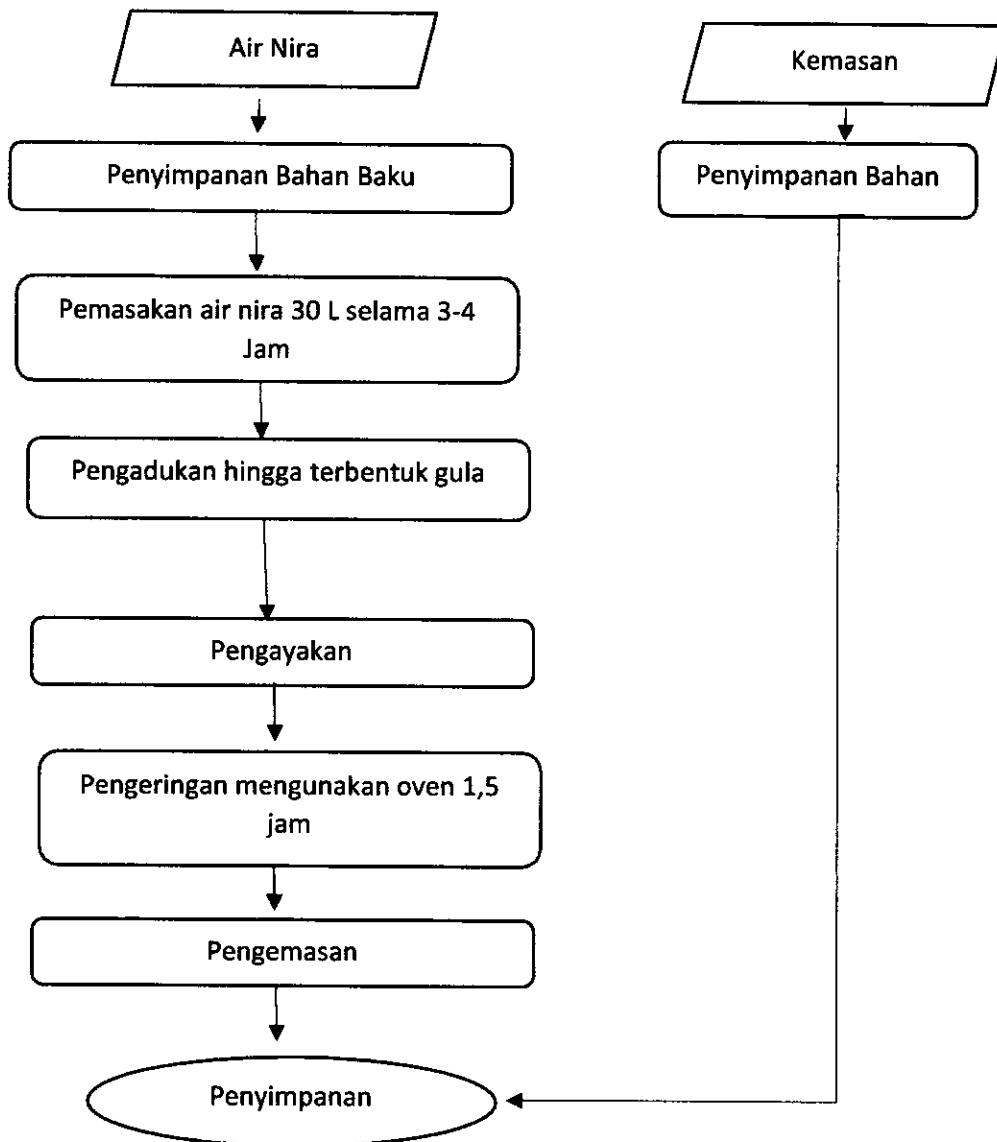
Air Nira

Penyimpanan Bahan Baku

Pemasakan air nira 30 L selama 3-4 Jam

Pengadukan hingga terbentuk gula

Pengayakan

Pengeringan mengunakan oven 1,5 jam

Pengemasan

Penyimpanan

Kemasan

Penyimpanan Bahan